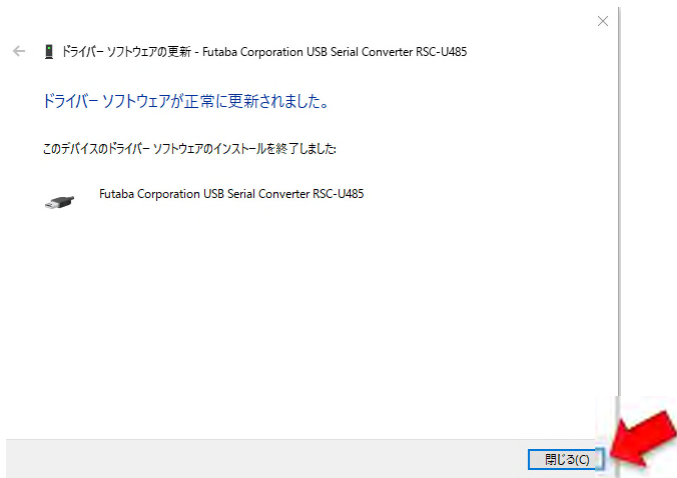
ドライバー ソフトウェアの更新 - Futaba Corporation USB Serial Converter RSC-U485

ドライバー ソフトウェアが正常に更新されました。

このデバイスのドライバー ソフトウェアのインストールを終了しました:

Futaba Corporation USB Serial Converter RSC-U485

閉じる(C)